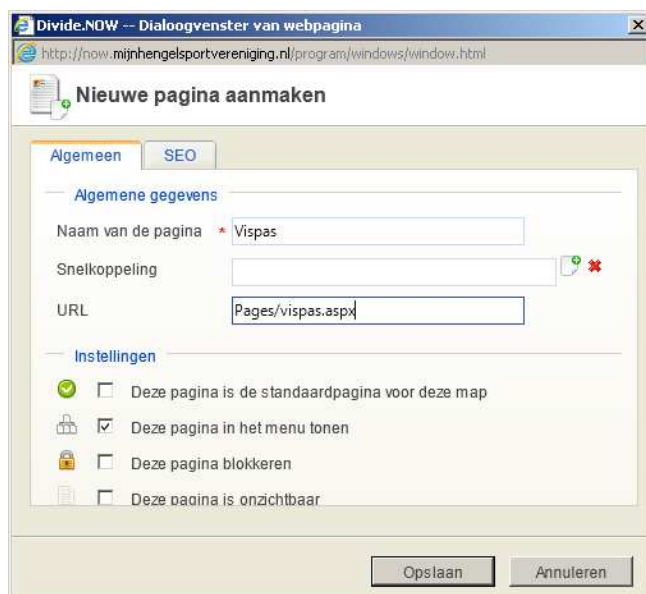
Divide.NOW -- Dialoogvenster van webpagina

http://now.mijnhengelsportvereniging.nl/program/windows/window.html

Nieuwe pagina aanmaken

Algemeen | SEO

Algemene gegevens

Naam van de pagina * Vispas

Snelkoppeling

URL Pages/vispas.aspx

Instellingen

Deze pagina is de standaardpagina voor deze map

Deze pagina in het menu tonen

Deze pagina blokkeren

Deze pagina is onzichtbaar

Opslaan

Annuleren